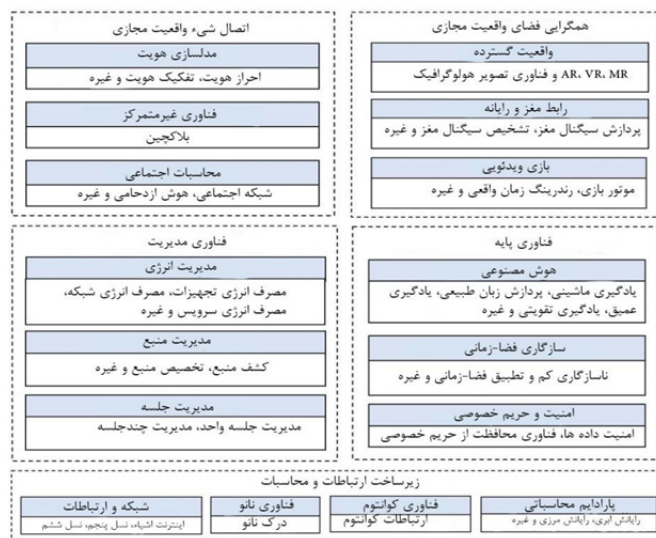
همگرایی فضای واقعیت مجازی

واقعیت گسترده

MR ،VR ،AR و فناوری تصویر هولوگرافیک

رابط مغز و رایانه

پردازش سیگنال مغز، تشخیص سیگنال مغز و غیره

بازی ویدئویی

موتور بازی، رندرینگ زمان واقعی و غیره

اتصال شیء واقعیت مجازی

مدلسازی هویت

احراز هویت، تفکیک هویت و غیره

فناوری غیرمتمرکز

بلاکچین

محاسبات اجتماعی

شبکه اجتماعی، هوش ازدحامی و غیره

فناوری پایه

هوش مصنوعی

یادگیری ماشینی، پردازش زبان طبیعی، یادگیری عمیق، یادگیری تقویتی و غیره

سازگاری فضا-زمانی

ناسازگاری کم و تطبیق فضا-زمانی و غیره

امنیت و حریم خصوصی

امنیت داده ها، فناوری محافظت از حریم خصوصی

فناوری مدیریت

مدیریت انرژی

مصرف انرژی تجهیزات، مصرف انرژی شبکه، مصرف انرژی سرویس و غیره

مدیریت منبع

کشف منبع، تخصیص منبع و غیره

مدیریت جلسه

مدیریت جلسه واحد، مدیریت چندجلسه

زیرساخت ارتباطات و محاسبات

پارادایم محاسباتی

رایانش ابری، رایانش مرزی و غیره

فناوری کوانتوم

ارتباطات کوانتوم

فناوری نانو

درک نانو

شبکه و ارتباطات

اینترنت اشیاء، نسل پنجم، نسل ششم